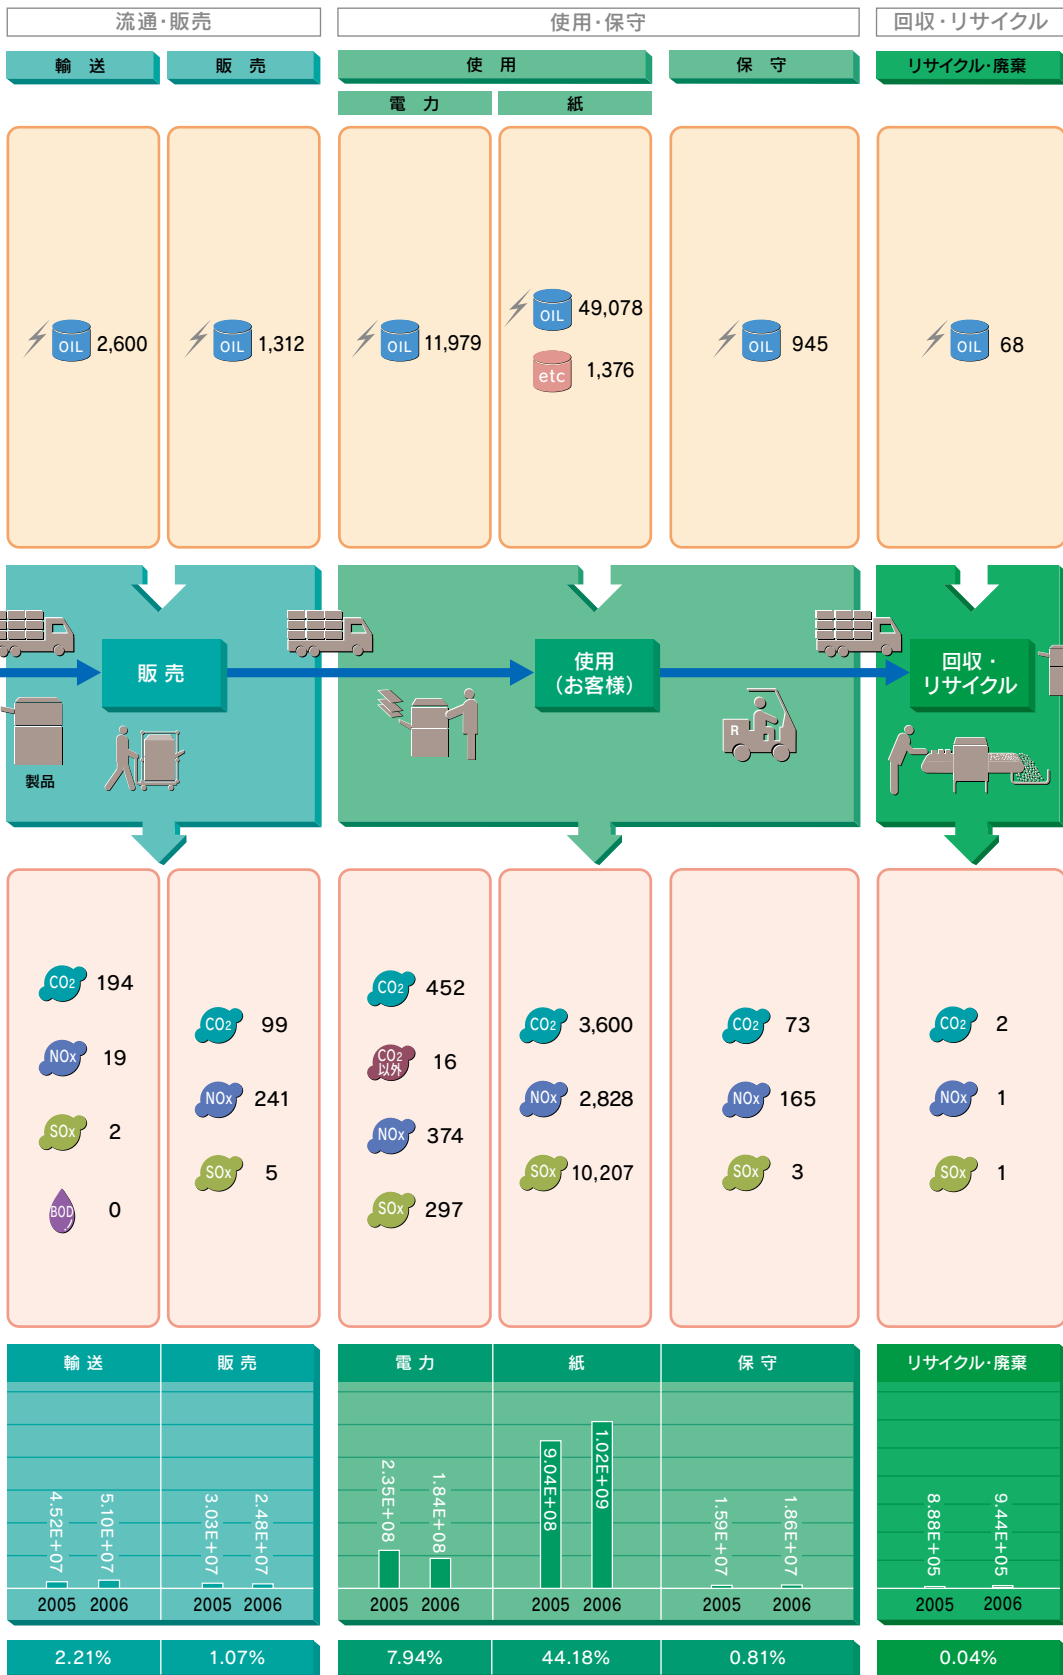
流通·販売

使用·保守

回収·リサイクル

輸 送

販 売

使 用

保 守

リサイクル·廃棄

電 力

紙

OIL 2,600

OIL 1,312

OIL 11,979

OIL 49,078

etc 1,376

OIL 945

OIL 68

販 売

製品

使用
(お客様)

R

回収·
リサイクル

$CO_2$ 194

NOx 19

SOx 2

BOD 0

$CO_2$ 99

NOx 241

SOx 5

$CO_2$ 452

$CO_2$以外 16

NOx 374

SOx 297

$CO_2$ 3,600

NOx 2,828

SOx 10,207

$CO_2$ 73

NOx 165

SOx 3

$CO_2$ 2

NOx 1

SOx 1

| 輸 送 | 販 売 | 電 力 | 紙 | 保 守 | リサイクル·廃棄 |
|---|---|---|---|---|---|
| 4.52E+07 5.10E+07 | 3.03E+07 2.48E+07 | 2.35E+08 1.84E+08 | 9.04E+08 1.02E+09 | 1.59E+07 1.86E+07 | 8.88E+05 9.44E+05 |
| 2005 2006 | 2005 2006 | 2005 2006 | 2005 2006 | 2005 2006 | 2005 2006 |
| 2.21% | 1.07% | 7.94% | 44.18% | 0.81% | 0.04% |